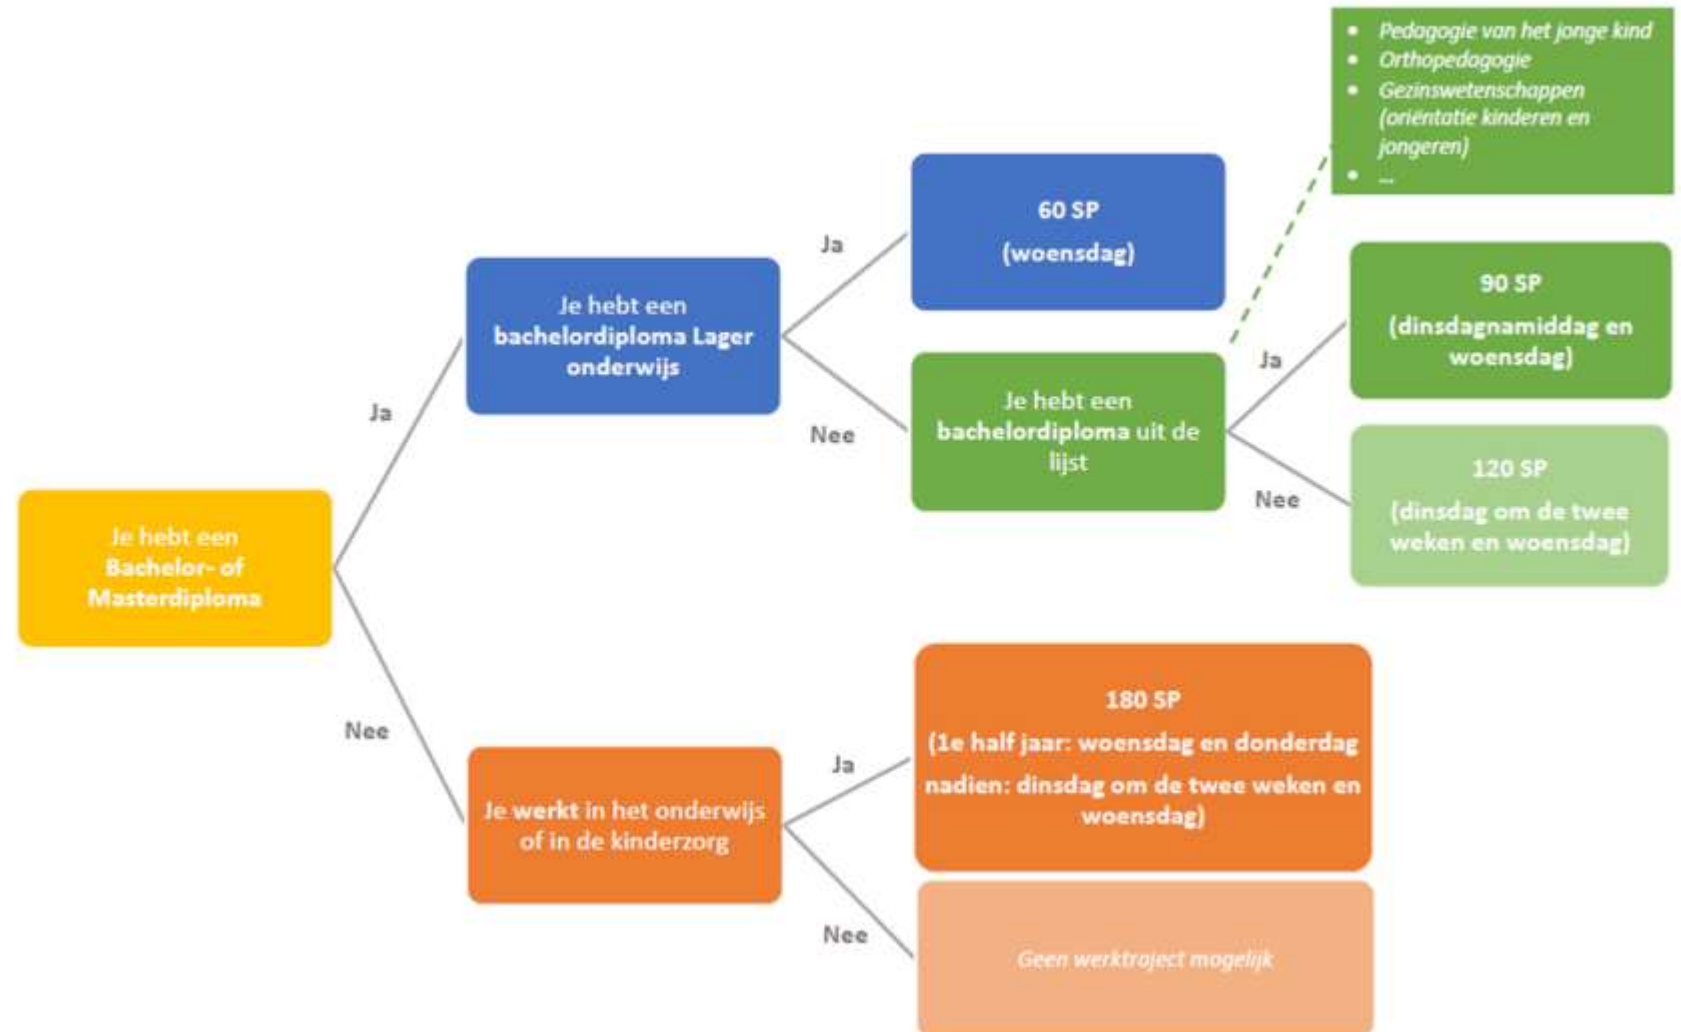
Je hebt een Bachelor- of Masterdiploma

Ja

Je hebt een bachelordiploma Lager onderwijs

Ja

60 SP
(woensdag)

Nee

Je hebt een bachelordiploma uit de lijst

- Pedagogie van het jonge kind
- Orthopedagogie
- Gezinswetenschappen (oriëntatie kinderen en jongeren)
- …

Ja

90 SP
(dinsdagnamiddag en woensdag)

Nee

120 SP
(dinsdag om de twee weken en woensdag)

Nee

Je werkt in het onderwijs of in de kinderzorg

Ja

180 SP
(1e half jaar: woensdag en donderdag
nadien: dinsdag om de twee weken en woensdag)

Nee

Geen werktraject mogelijk